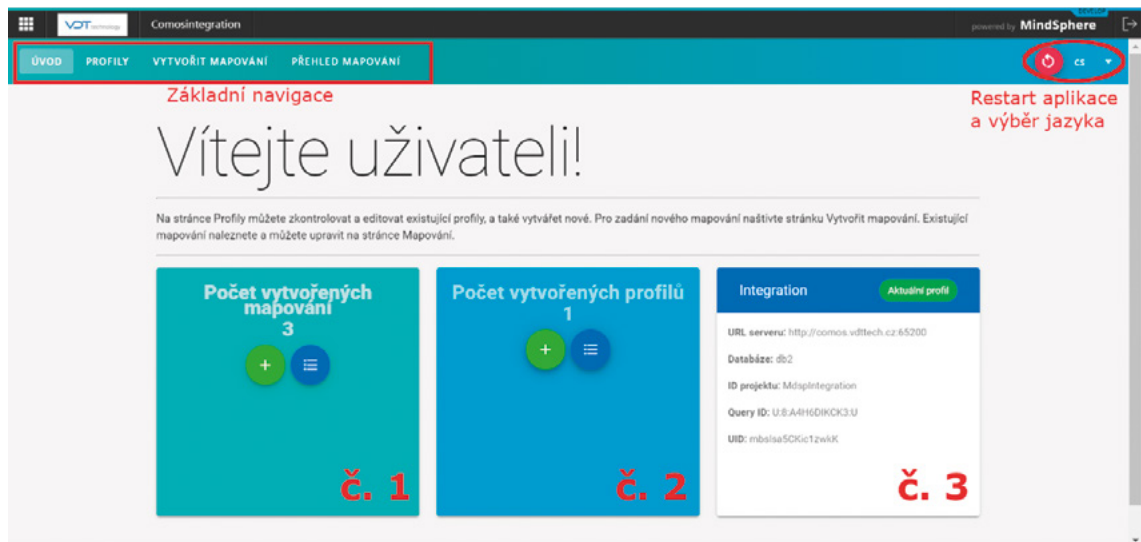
VDT technology Comosintegration

powered by MindSphere

ÚVOD PROFILY VYTVOŘIT MAPOVÁNÍ PŘEHLED MAPOVÁNÍ

cs

Základní navigace

Restart aplikace a výběr jazyka

Vítejte uživateli!

Na stránce Profily můžete zkontrolovat a editovat existující profily, a také vytvářet nové. Pro zadání nového mapování naštivte stránku Vytvořit mapování. Existující mapování naleznete a můžete upravit na stránce Mapování.

Počet vytvořených mapování
3

č. 1

Počet vytvořených profilů
1

č. 2

Integration

Aktuální profil

URL serveru: http://comos.vdttech.cz:65200

Databáze: db2

ID projektu: MdspIntegration

Query ID: U:8:A4H6DIKCK3:U

UID: mbsisa5CKic1zwkK

č. 3